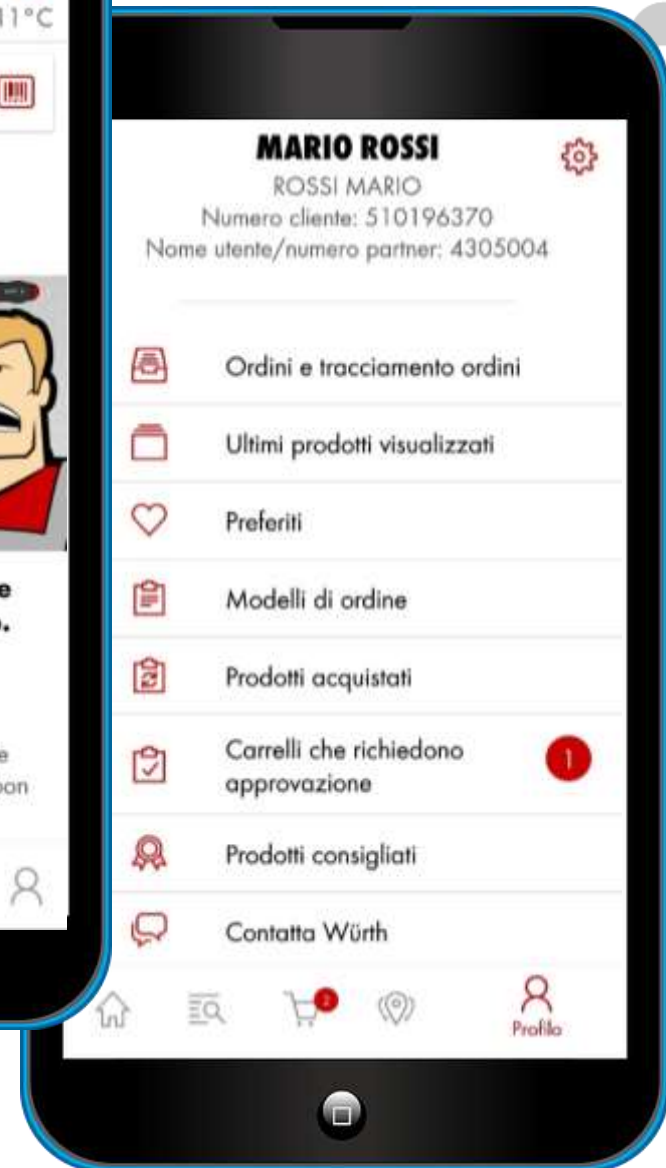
11°C

e
o.

e
oon

MARIO ROSSI
ROSSI MARIO
Numero cliente: 510196370
Nome utente/numero partner: 4305004

Ordini e tracciamento ordini

Ultimi prodotti visualizzati

Preferiti

Modelli di ordine

Prodotti acquistati

Carrelli che richiedono approvazione

1

Prodotti consigliati

Contatta Würth

2

Profilo